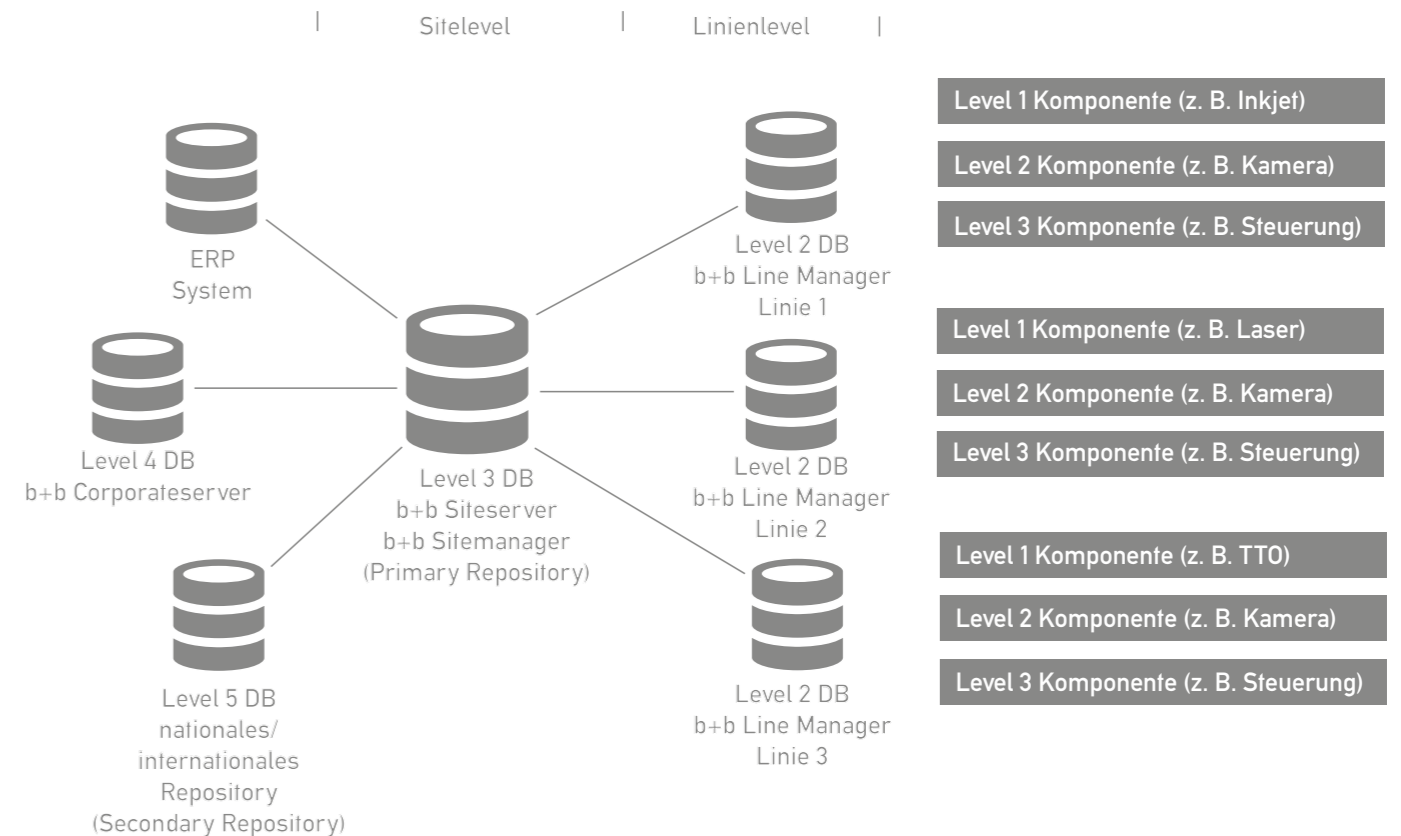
Sitelevel Linienlevel

ERP System

Level 4 DB
b+b Corporateserver

Level 5 DB
nationales/
internationales
Repository
(Secondary Repository)

Level 3 DB
b+b Siteserver
b+b Sitemanager
(Primary Repository)

Level 2 DB
b+b Line Manager
Linie 1

Level 2 DB
b+b Line Manager
Linie 2

Level 2 DB
b+b Line Manager
Linie 3

Level 1 Komponente (z. B. Inkjet)

Level 2 Komponente (z. B. Kamera)

Level 3 Komponente (z. B. Steuerung)

Level 1 Komponente (z. B. Laser)

Level 2 Komponente (z. B. Kamera)

Level 3 Komponente (z. B. Steuerung)

Level 1 Komponente (z. B. TTO)

Level 2 Komponente (z. B. Kamera)

Level 3 Komponente (z. B. Steuerung)